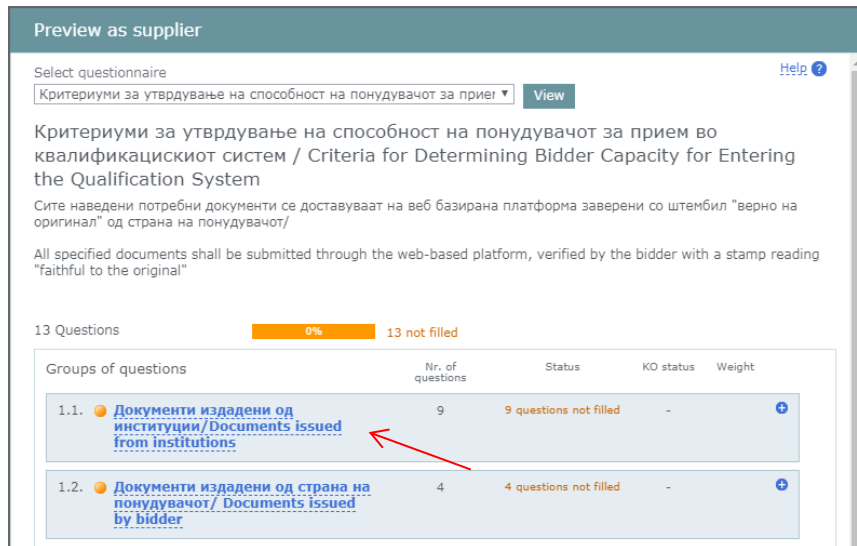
Preview as supplier

Select questionnaire

Help ?

Критериуми за утврдување на способност на понудувачот за прием ▼ View

Критериуми за утврдување на способност на понудувачот за прием во квалификацискиот систем / Criteria for Determining Bidder Capacity for Entering the Qualification System

Сите наведени потребни документи се доставуваат на веб базирана платформа заверени со штембил "верно на оригинал" од страна на понудувачот/

All specified documents shall be submitted through the web-based platform, verified by the bidder with a stamp reading "faithful to the original"

13 Questions 0% 13 not filled

| Groups of questions | Nr. of questions | Status | KO status | Weight |
|---|---|---|---|---|
| 1.1. Документи издадени од институции/Documents issued from institutions | 9 | 9 questions not filled | - | |
| 1.2. Документи издадени од страна на понудувачот/ Documents issued by bidder | 4 | 4 questions not filled | - | |